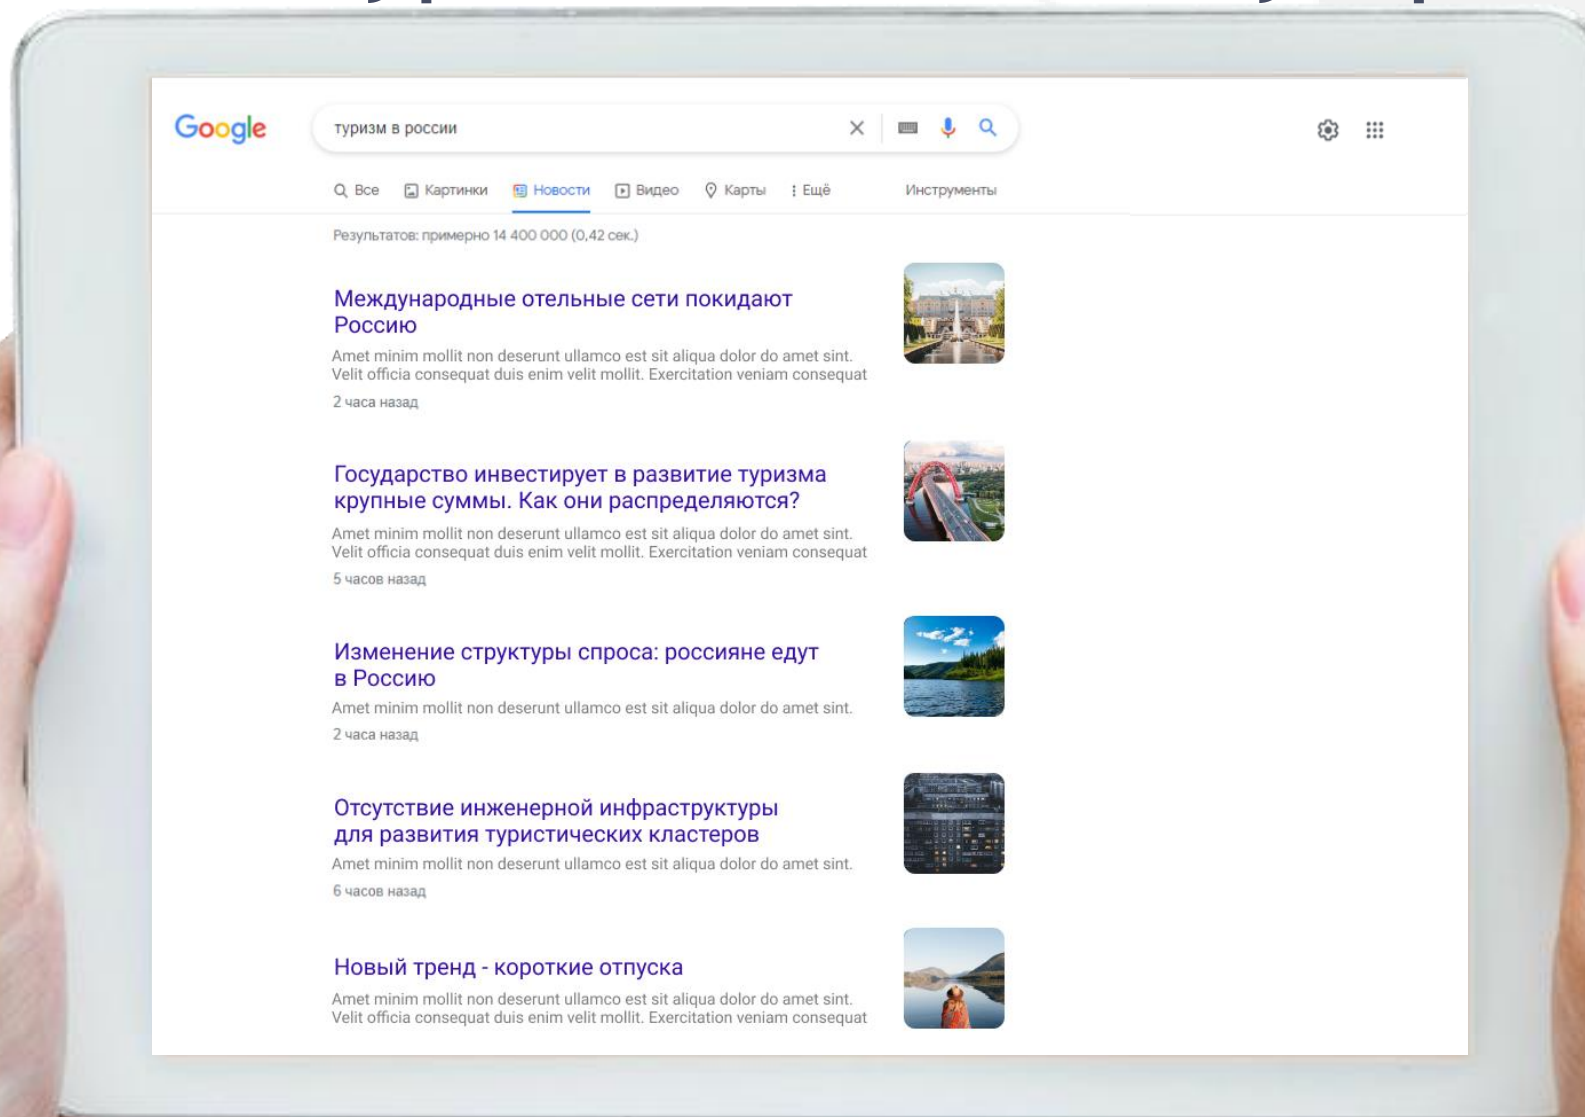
Google

туризм в россии

Все Картинки Новости Видео Карты Ещё Инструменты

Результатов: примерно 14 400 000 (0,42 сек.)

Международные отельные сети покидают Россию

Amet minim mollit non deserunt ullamco est sit aliqua dolor do amet sint. Velit officia consequat duis enim velit mollit. Exercitation veniam consequat

2 часа назад

Государство инвестирует в развитие туризма крупные суммы. Как они распределяются?

Amet minim mollit non deserunt ullamco est sit aliqua dolor do amet sint. Velit officia consequat duis enim velit mollit. Exercitation veniam consequat

5 часов назад

Изменение структуры спроса: россияне едут в Россию

Amet minim mollit non deserunt ullamco est sit aliqua dolor do amet sint.

2 часа назад

Отсутствие инженерной инфраструктуры для развития туристических кластеров

Amet minim mollit non deserunt ullamco est sit aliqua dolor do amet sint.

6 часов назад

Новый тренд - короткие отпуска

Amet minim mollit non deserunt ullamco est sit aliqua dolor do amet sint. Velit officia consequat duis enim velit mollit. Exercitation veniam consequat